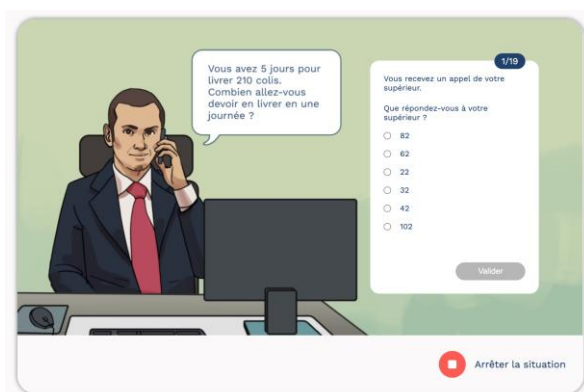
Vous avez 5 jours pour livrer 210 colis. Combien allez-vous devoir en livrer en une journée ?

1/19

Vous recevez un appel de votre supérieur.

Que répondez-vous à votre supérieur ?

82
62
22
32
42
102

Valider

Arrêter la situation